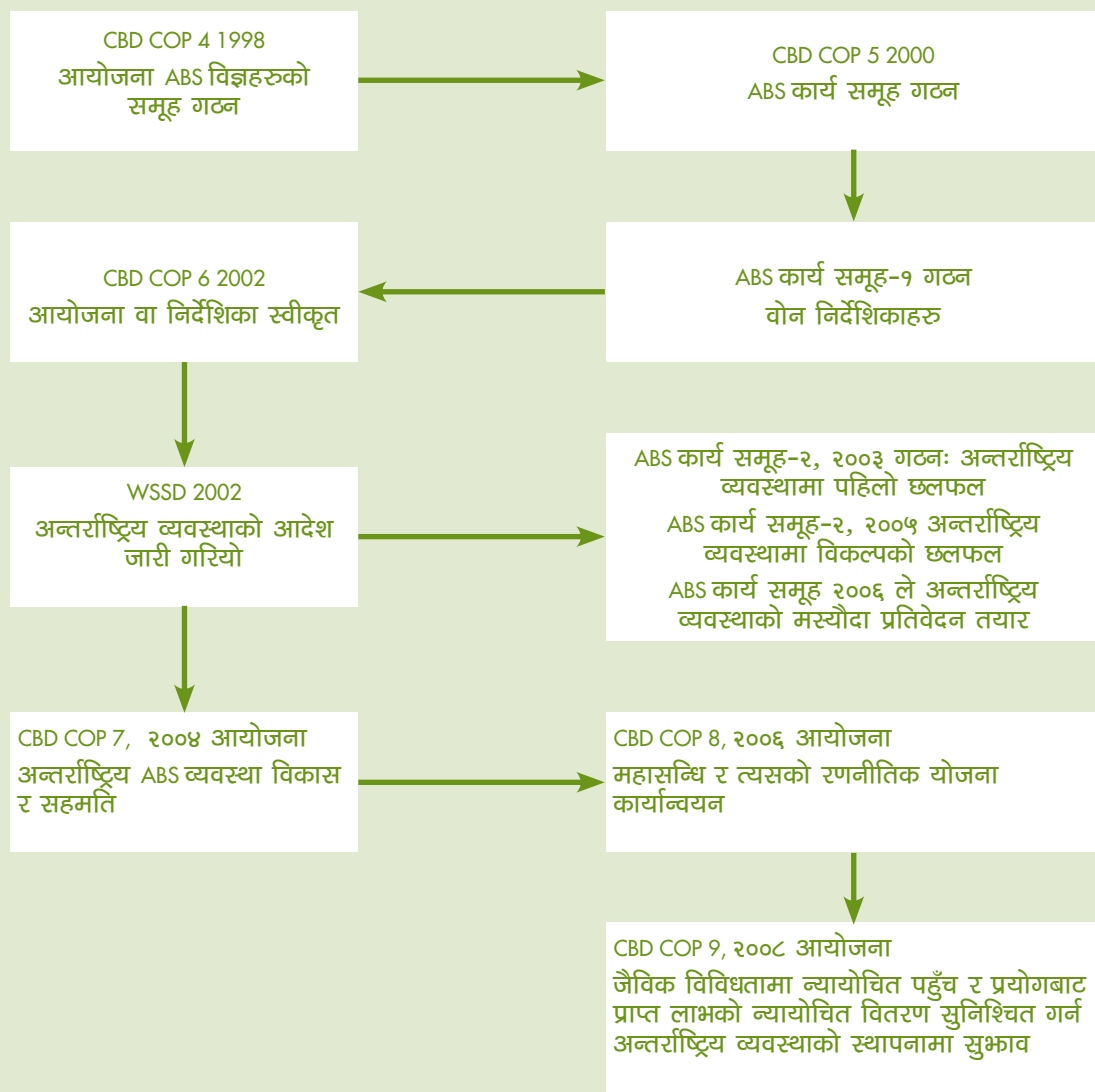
CBD COP 4 1998
आयोजना ABS विज्ञहरुको समूह गठन

CBD COP 5 2000
ABS कार्य समूह गठन

ABS कार्य समूह-१ गठन
वोन निर्देशिकाहरु

CBD COP 6 2002
आयोजना वा निर्देशिका स्वीकृत

WSSD 2002
अन्तर्राष्ट्रिय व्यवस्थाको आदेश जारी गरियो

ABS कार्य समूह-२, २००३ गठनः अन्तर्राष्ट्रिय व्यवस्थामा पहिलो छलफल

ABS कार्य समूह-२, २००५ अन्तर्राष्ट्रिय व्यवस्थामा विकल्पको छलफल

ABS कार्य समूह २००६ ले अन्तर्राष्ट्रिय व्यवस्थाको मस्यौदा प्रतिवेदन तयार

CBD COP 7, २००४ आयोजना
अन्तर्राष्ट्रिय ABS व्यवस्था विकास र सहमति

CBD COP 8, २००६ आयोजना
महासन्धि र त्यसको रणनीतिक योजना कार्यान्वयन

CBD COP 9, २००८ आयोजना
जैविक विविधतामा न्यायोचित पहुँच र प्रयोगबाट प्राप्त लाभको न्यायोचित वितरण सुनिश्चित गर्न अन्तर्राष्ट्रिय व्यवस्थाको स्थापनामा सुझाव